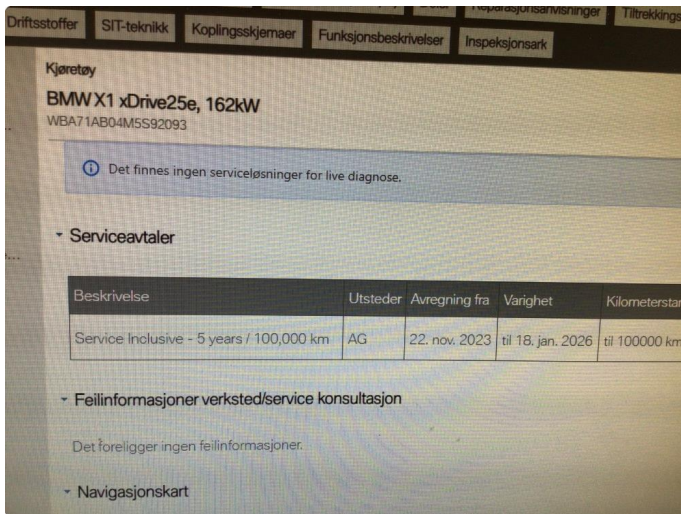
Driftsstoffer SIT-teknikk Koplingsskjemaer Funksjonsbeskrivelser Inspeksjonsark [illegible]parasjonsanvisninger Tiltrekkings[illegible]

Kjøretøy
BMW X1 xDrive25e, 162kW
WBA71AB04M5S92093

Det finnes ingen serviceløsninger for live diagnose.

Serviceavtaler

| Beskrivelse | Utsteder | Avregning fra | Varighet | Kilometersta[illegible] |
|---|---|---|---|---|
| Service Inclusive - 5 years / 100,000 km | AG | 22. nov. 2023 | til 18. jan. 2026 | til 100000 k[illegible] |

Feilinformasjoner verksted/service konsultasjon

Det foreligger ingen feilinformasjoner.

Navigasjonskart